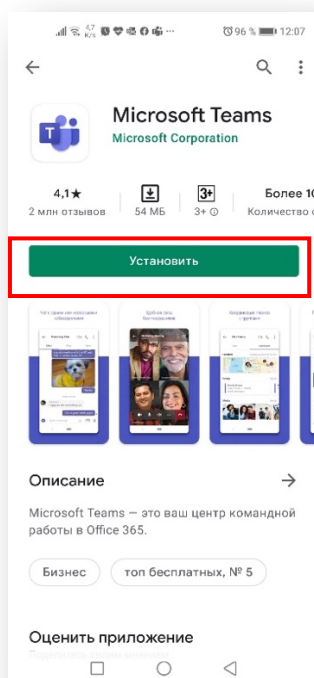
4,7 K/s 96 % 12:07

Microsoft Teams
Microsoft Corporation

4,1★
2 млн отзывов

54 МБ

3+
3+

Более 10
Количество

Установить

Описание

Microsoft Teams — это ваш центр командной работы в Office 365.

Бизнес

топ бесплатных, № 5

Оценить приложение

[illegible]